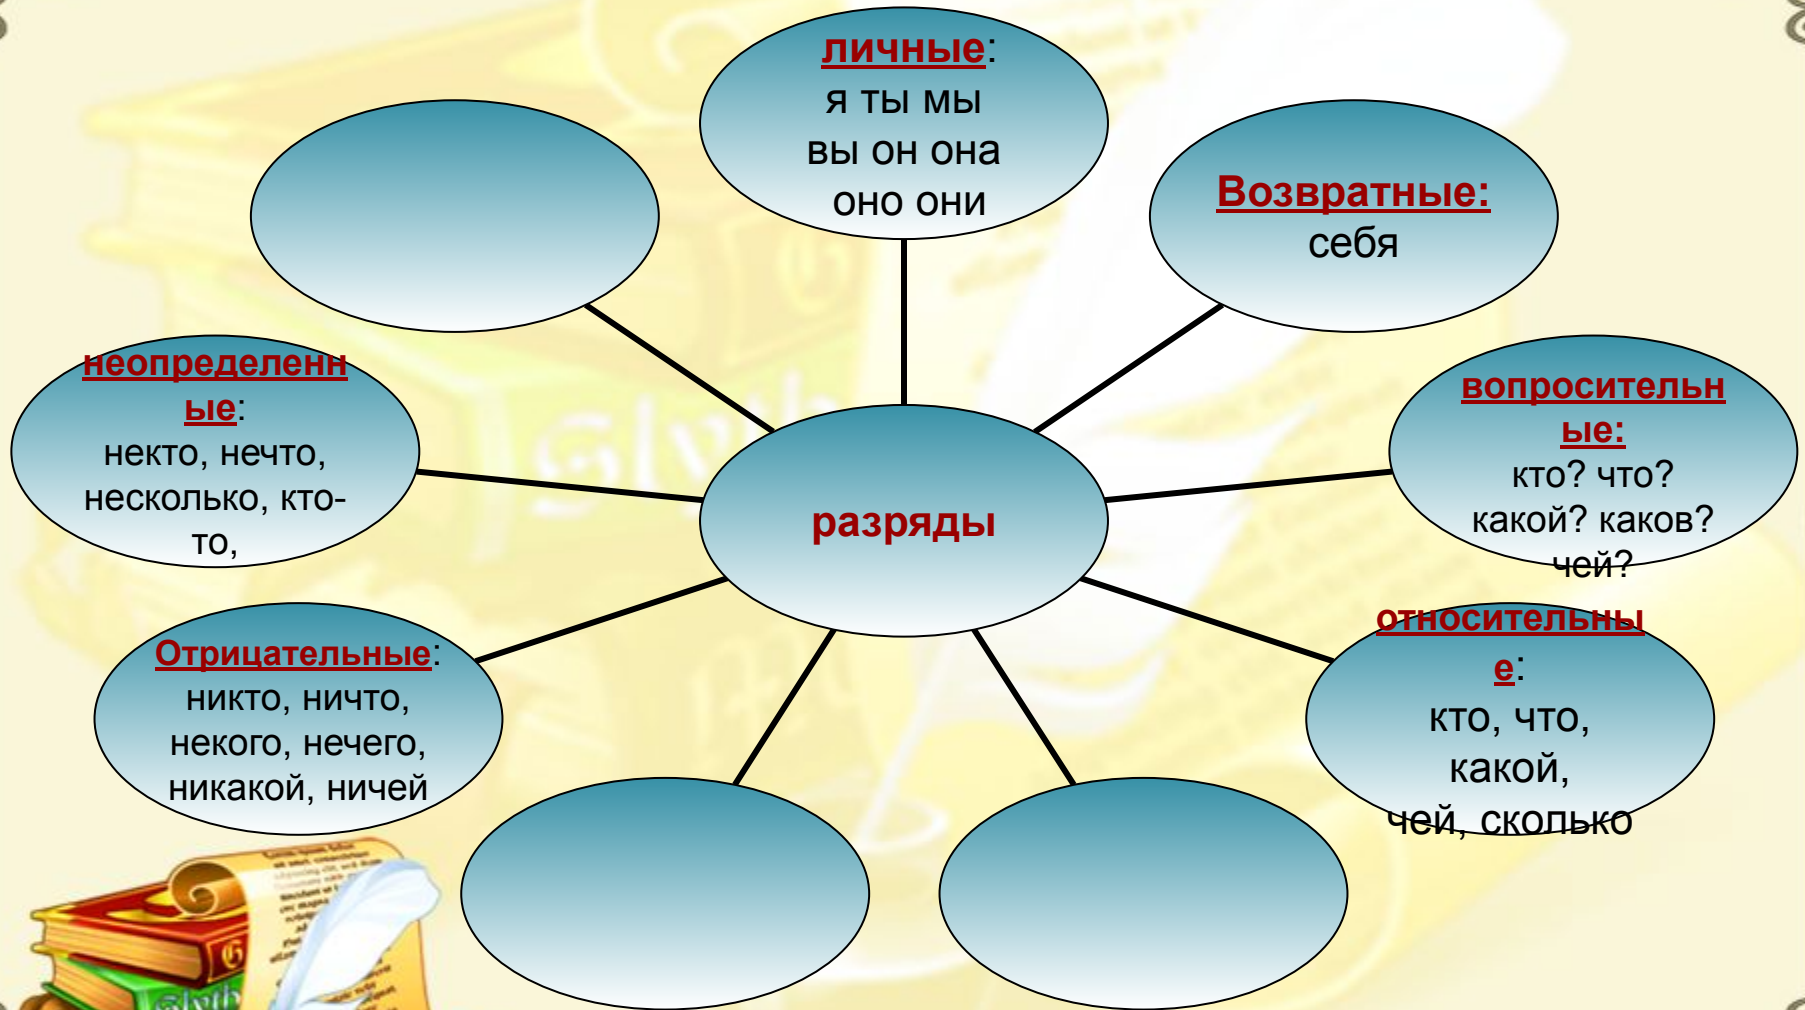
личные:
я ты мы
вы он она
оно они

Возвратные:
себя

неопределенные:
некто, нечто, несколько, кто-то,

разряды

вопросительные:
кто? что?
какой? каков?
чей?

Отрицательные:
никто, ничто,
некого, нечего,
никакой, ничей

относительные:
кто, что,
какой,
чей, сколько